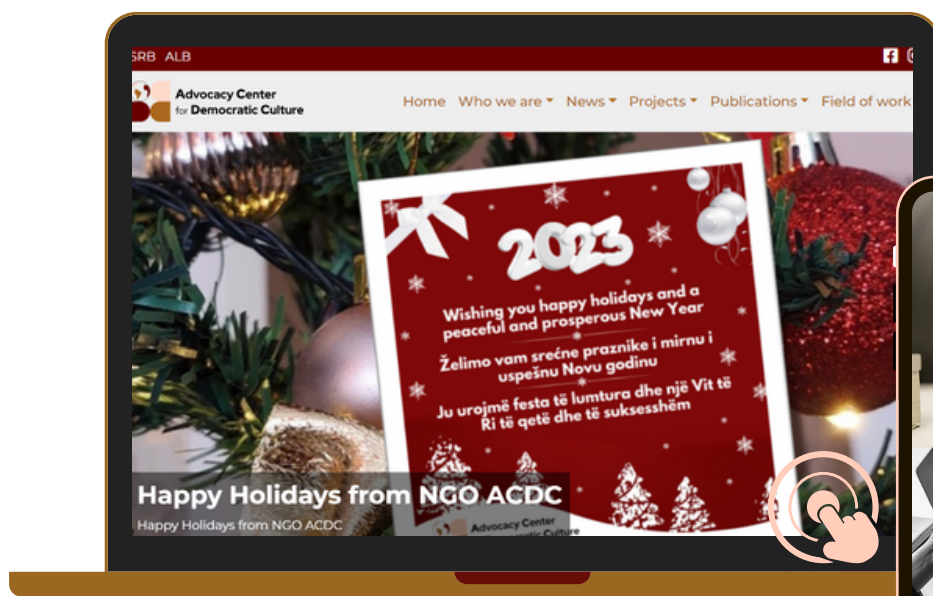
SRB ALB

Advocacy Center for Democratic Culture

Home Who we are News Projects Publications Field of work

2023

Wishing you happy holidays and a peaceful and prosperous New Year

Želimo vam srećne praznike i mirnu i uspešnu Novu godinu

Ju urojmë festa të lumtura dhe një Vit të Ri të qetë dhe të suksesshëm

Advocacy Center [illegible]

Happy Holidays from NGO ACDC

Happy Holidays from NGO ACDC